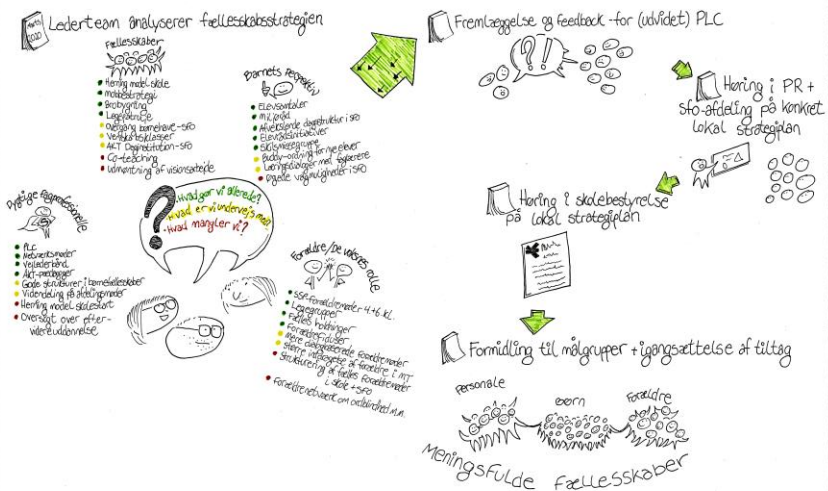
Marts 2020

Lederteam analyserer fællesskabsstrategien

Fællesskaber
Herning model skole
Mobbestrategi
Brobygning
Legepatrulje
Overgang børnehave - SFO
Venskabsklasser
AKT Organisation - SFO
Co-teaching
Udmøntning af visionsarbejde

Barnets perspektiv
Elevsamtaler
Miljøråd
Afvekslende dagsstruktur i SFO
Elevstafetter
Elevrådsmøder
Skolestruktur
Buddy-ordning for nye elever
Læringsdialoger med fagpersoner
Øgede valgmuligheder i SFO

Fagligt perspektiv
PLC
Netværksmøder
Vejledertrænd
AKT-pædagoger
Gode strukturer i børnefællesskaber
Vidensdeling på afdelingsmøder
Herning model skolestart
Overblik over efter- videreuddannelse

-Hvad gør vi allerede?
-Hvad er vi undervejs med?
-Hvad mangler vi?

Forældre/pe rolle
SSP-forældremøder 4.-6. kl.
Legegrupper
Fælles holdninger
Forældreråd
Forældremøder
Aftalte dagsordener til forældremøder
Forældrestruktur af fælles forældremøder i skole + SFO
Forældrenetværk om ordblindhed m.m.

Fremlæggelse og feedback - for (udvidet) PLC

Høring i PR + sfo-afdeling på konkret lokal strategiplan

Høring i skolebestyrelse på lokal strategiplan

Formidling til målgrupper + igangsættelse af tiltag

Personale
Børn
Forældre

Meningsfulde fællesskaber